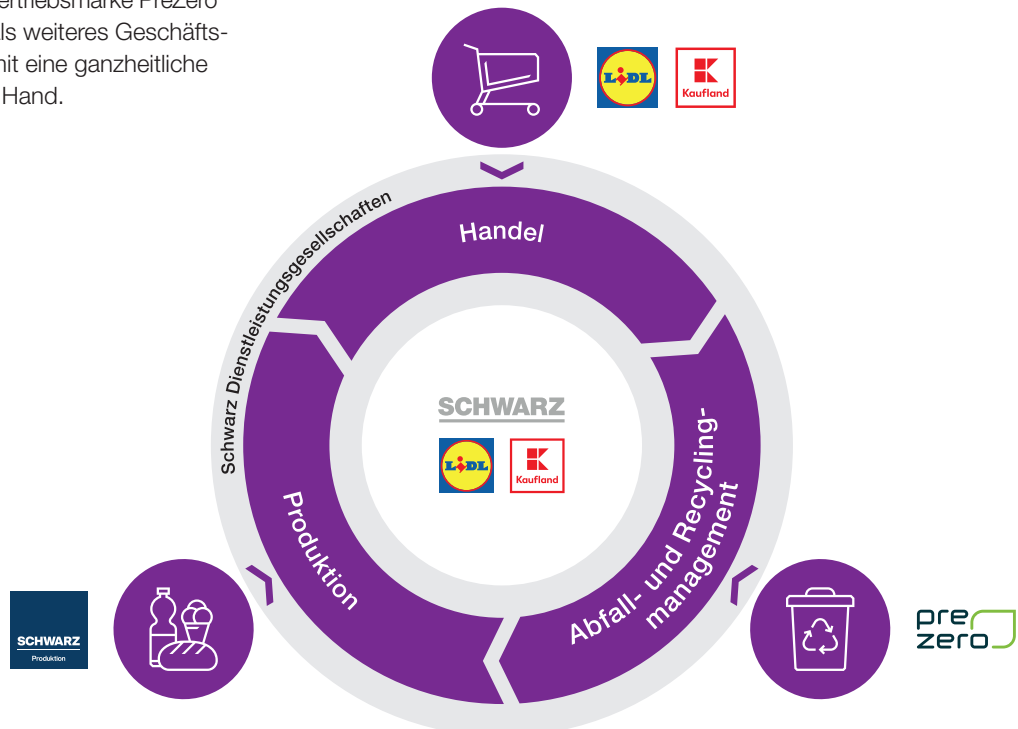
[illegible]ertriebsmarke PreZero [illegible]ls weiteres Geschäfts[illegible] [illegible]nit eine ganzheitliche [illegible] Hand.

LIDL Kaufland

Schwarz Dienstleistungsgesellschaften

Handel

SCHWARZ

LIDL Kaufland

Abfall- und Recyclingmanagement

Produktion

SCHWARZ Produktion

pre zero